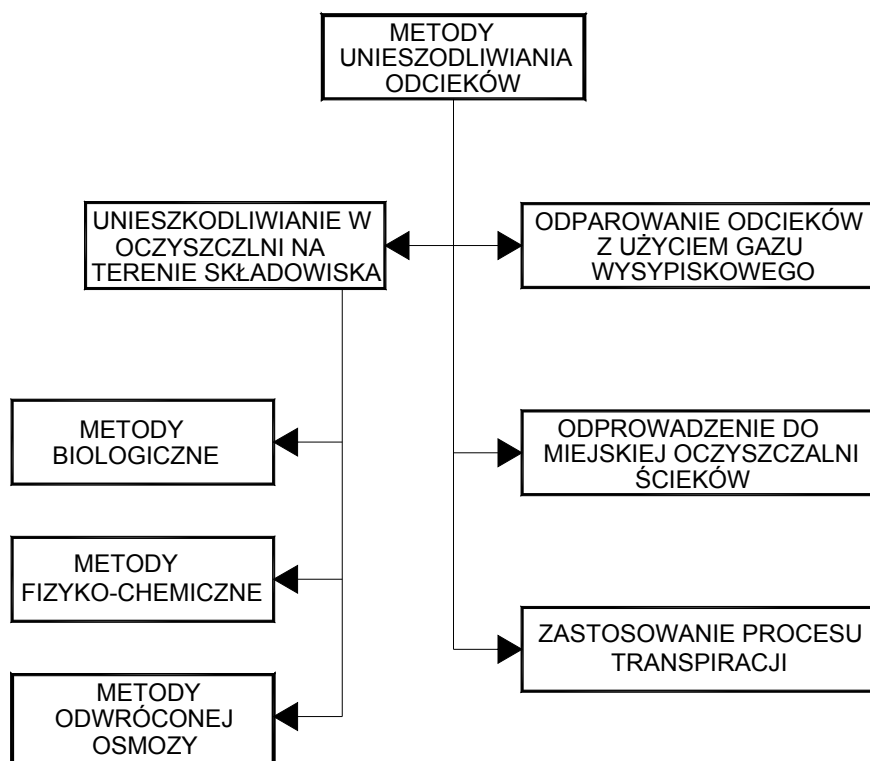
METODY UNIESZODLIWIANIA ODCIEKÓW

UNIESZKODLIWIANIE W OCZYSZCZLNI NA TERENIE SKŁADOWISKA

ODPAROWANIE ODCIEKÓW Z UŻYCIEM GAZU WYSYPISKOWEGO

METODY BIOLOGICZNE

ODPROWADZENIE DO MIEJSKIEJ OCZYSZCZALNI ŚCIEKÓW

METODY FIZYKO-CHEMICZNE

ZASTOSOWANIE PROCESU TRANSPIRACJI

METODY ODWRÓCONEJ OSMOZY